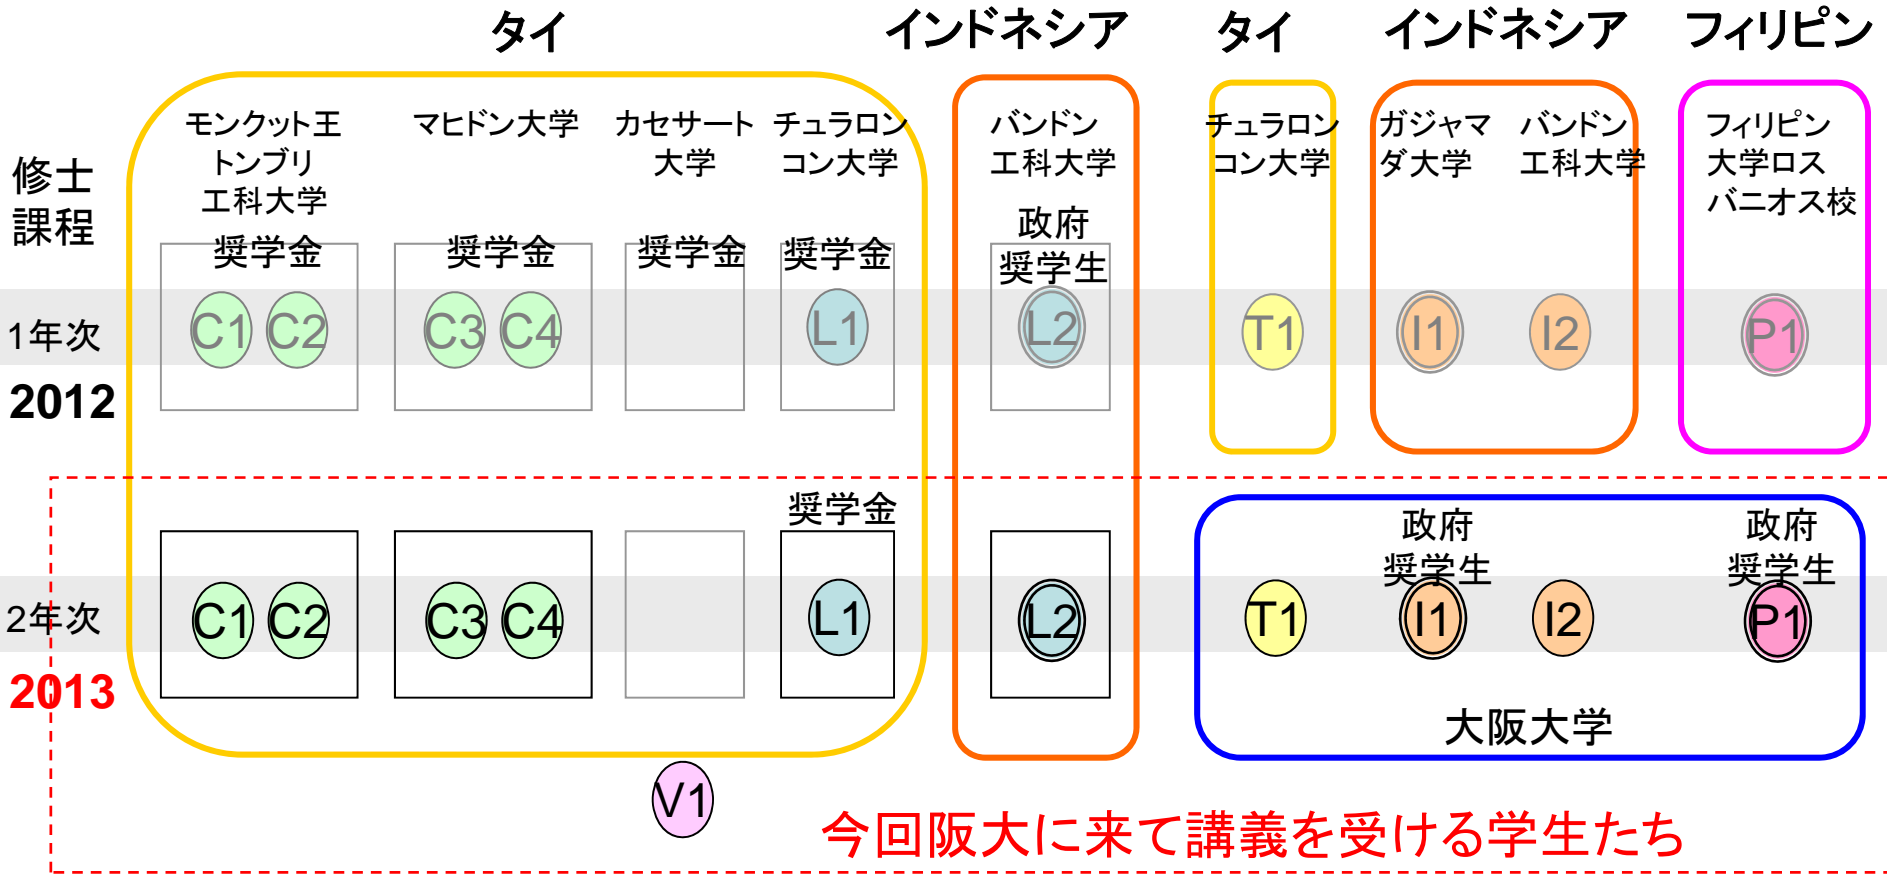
タイ

インドネシア

タイ

インドネシア

フィリピン

修士課程

モンクット王トンブリ工科大学

マヒドン大学

カセサート大学

チュラロンコン大学

バンドン工科大学

チュラロンコン大学

ガジャマダ大学

バンドン工科大学

フィリピン大学ロスバニオス校

奨学金

奨学金

奨学金

奨学金

政府奨学生

1年次

2012

C1 C2

C3 C4

L1

L2

T1

I1

I2

P1

奨学金

政府奨学生

政府奨学生

2年次

2013

C1 C2

C3 C4

L1

L2

T1

I1

I2

P1

大阪大学

V1

今回阪大に来て講義を受ける学生たち